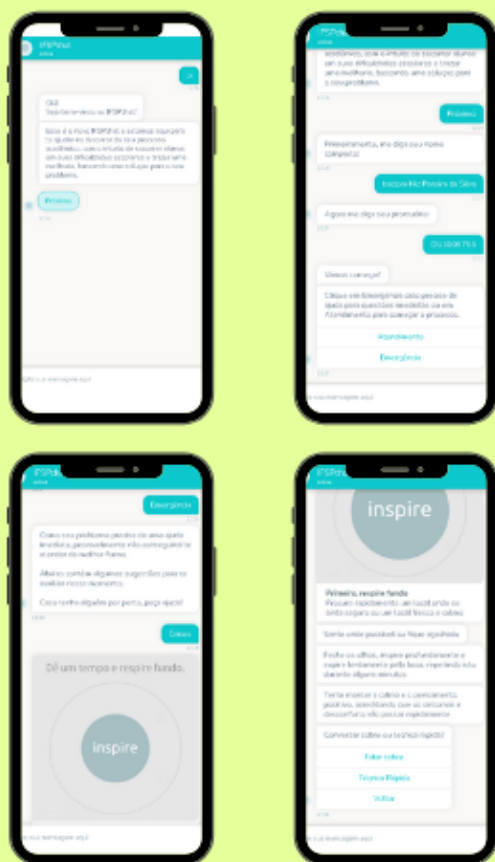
IFSP

Oi

Olá!
Seja bem-vindo ao IFSP Bot!

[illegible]

Próximo

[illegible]

IFSP

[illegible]

Próximo

Primeiramente, me diga seu nome completo:

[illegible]

Agora me diga seu prontuário:

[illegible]

Vamos começar?

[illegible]

Atendimento

Emergência

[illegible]

IFSP

Emergência

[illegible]

Calma

Dê um tempo e respire fundo.

inspire

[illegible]

IFSP

inspire

Primeiro, respire fundo

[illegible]

Fale calmo

Técnica Rápida

Voltar

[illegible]